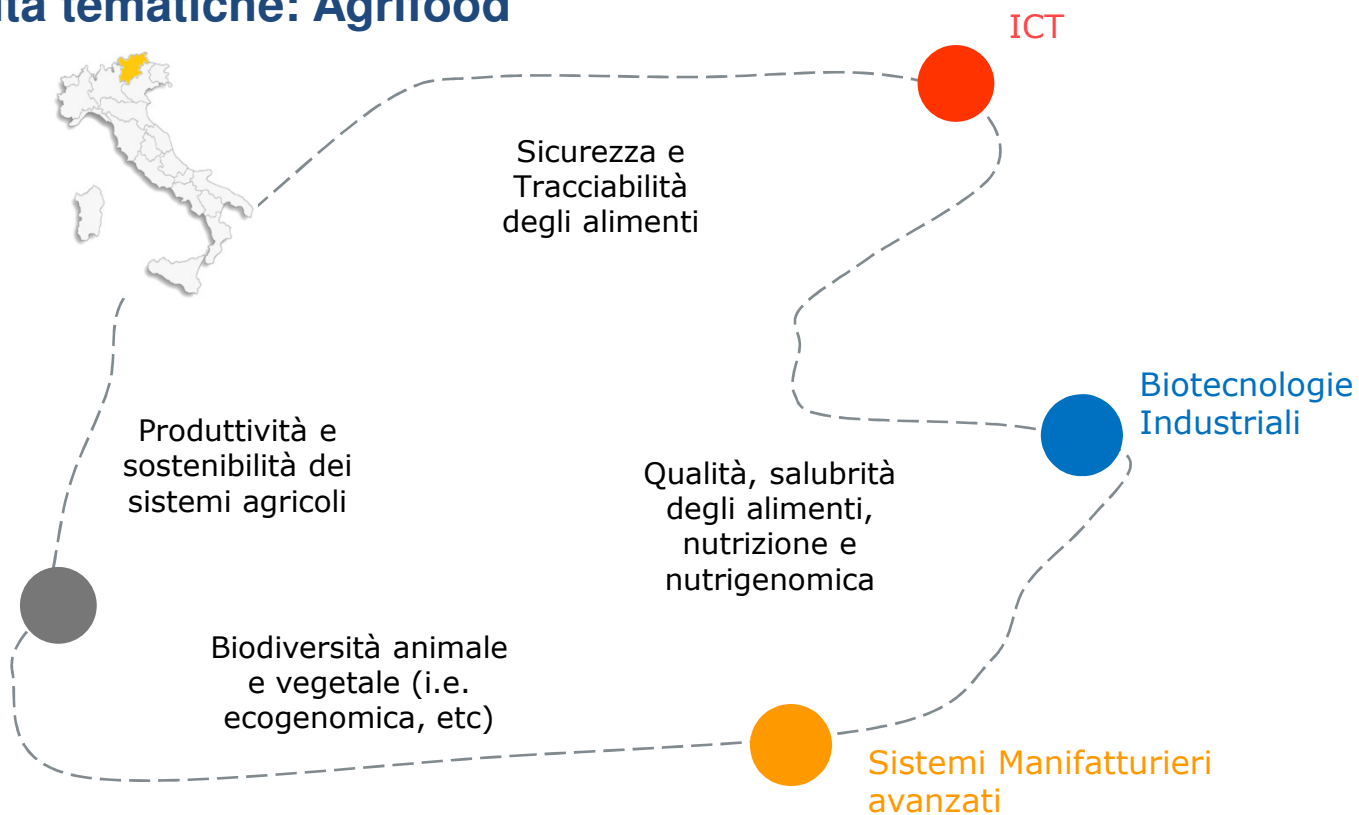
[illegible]ità tematiche: Agrifood

ICT

Sicurezza e Tracciabilità degli alimenti

Biotecnologie Industriali

Produttività e sostenibilità dei sistemi agricoli

Qualità, salubrità degli alimenti, nutrizione e nutrigenomica

Biodiversità animale e vegetale (i.e. ecogenomica, etc)

Sistemi Manifatturieri avanzati